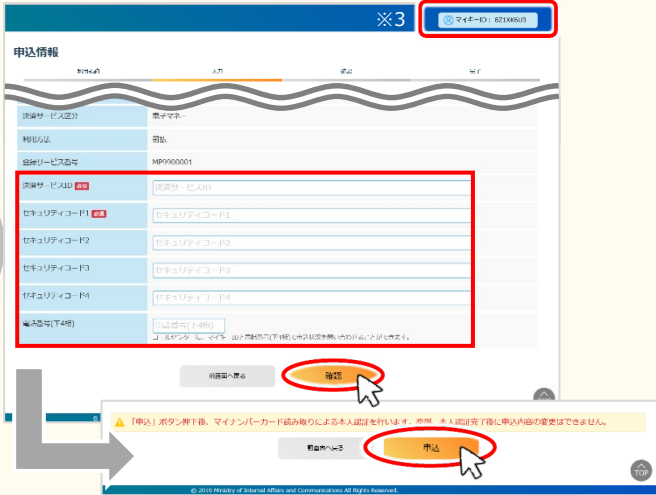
※3

マイキーID：8Z1XX6U3

申込情報

利用規約　入力　確認　完了

決済サービス区分　電子マネー

利用方法　前払

会計サービス番号　MP9900001

決済サービスID 必須　決済サービスID

セキュリティコード1 必須　セキュリティコード1

セキュリティコード2　セキュリティコード2

セキュリティコード3　セキュリティコード3

セキュリティコード4　セキュリティコード4

電話番号(下4桁)　電話番号(下4桁)

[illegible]

前画面へ戻る　確認

⚠「申込」ボタン押下後、マイナンバーカード読み取りによる本人認証を行います。本人認証完了後に申込内容の変更はできません。

前画面へ戻る　申込

TOP

© 2019 Ministry of Internal Affairs and Communications All Rights Reserved.